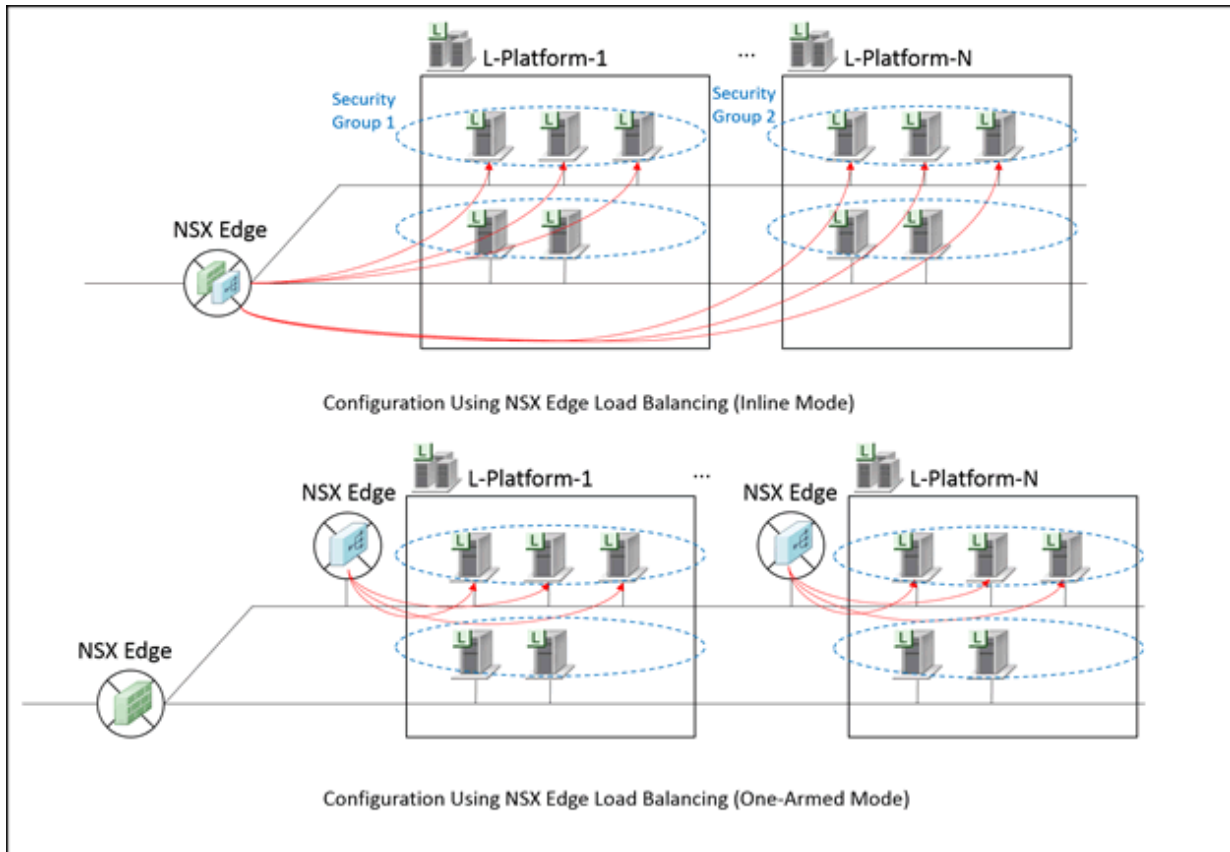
L-Platform-1

...

L-Platform-N

Security Group 1

Security Group 2

NSX Edge

Configuration Using NSX Edge Load Balancing (Inline Mode)

L-Platform-1

...

L-Platform-N

NSX Edge

NSX Edge

NSX Edge

Configuration Using NSX Edge Load Balancing (One-Armed Mode)